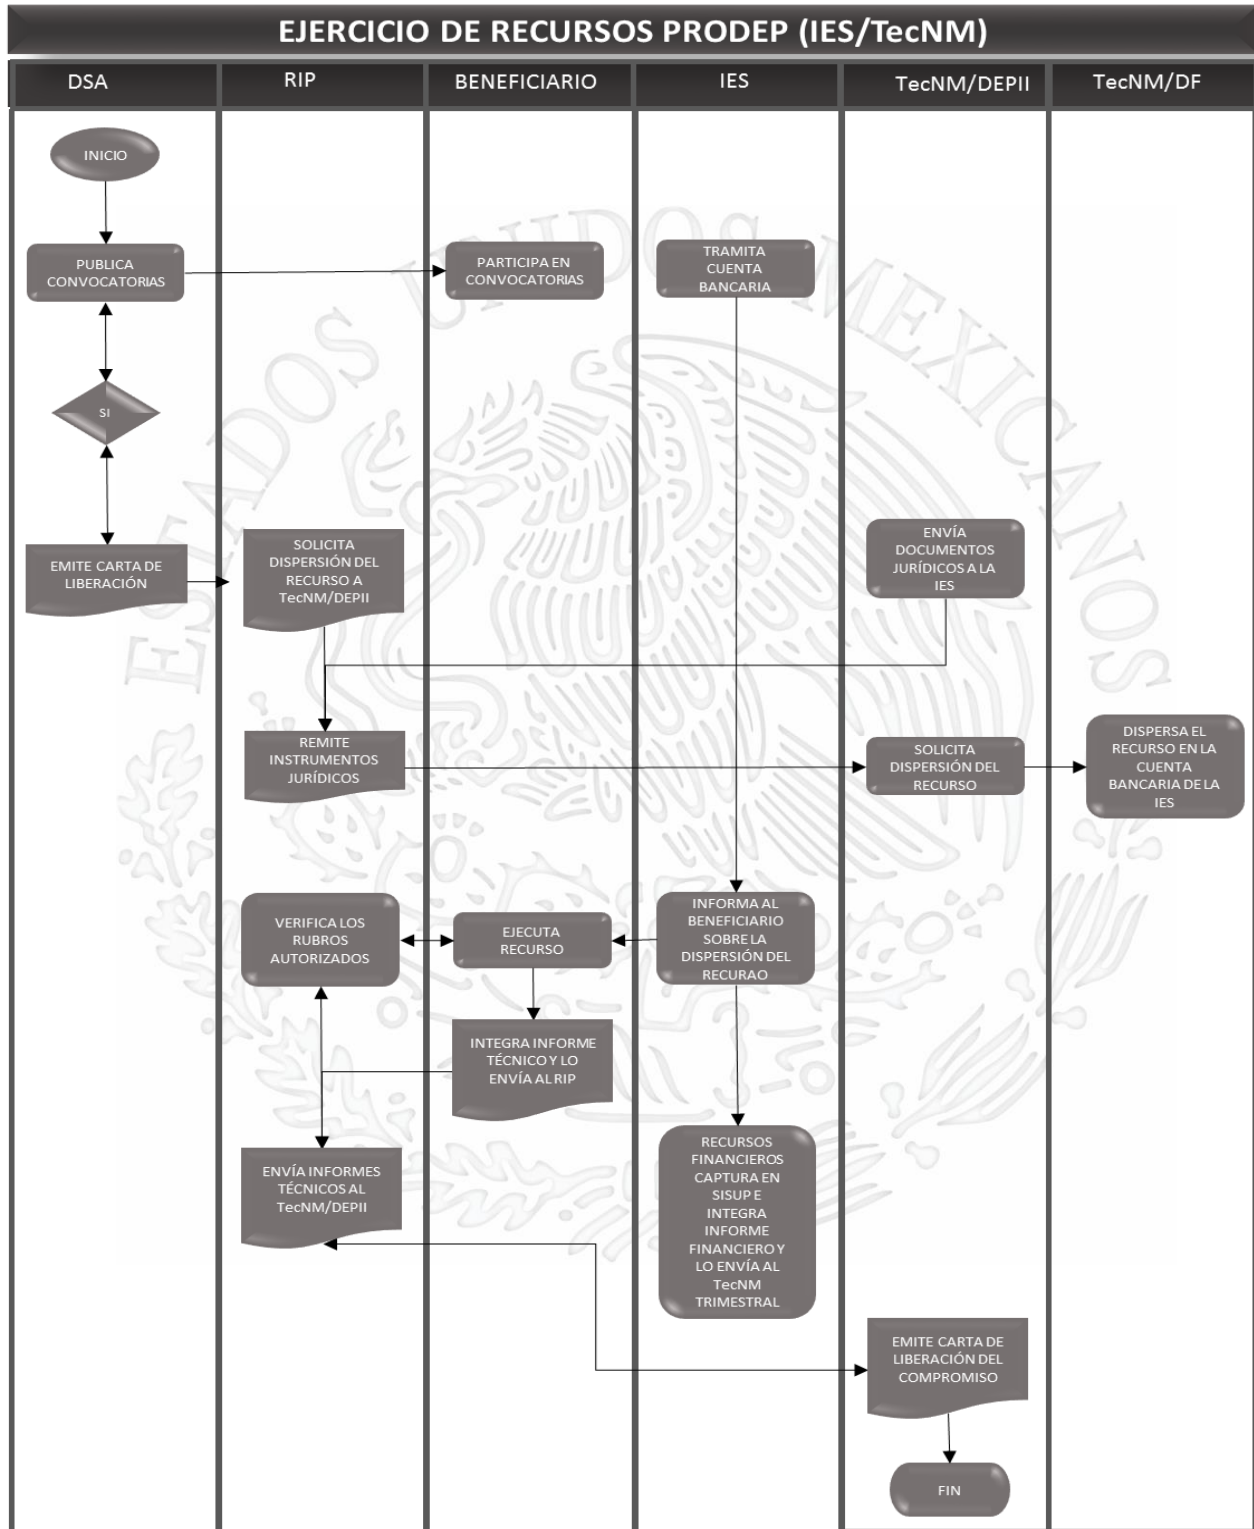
EJERCICIO DE RECURSOS PRODEP (IES/TecNM)

DSA

RIP

BENEFICIARIO

IES

TecNM/DEPII

TecNM/DF

INICIO

PUBLICA CONVOCATORIAS

PARTICIPA EN CONVOCATORIAS

TRAMITA CUENTA BANCARIA

SI

EMITE CARTA DE LIBERACIÓN

SOLICITA DISPERSIÓN DEL RECURSO A TecNM/DEPII

ENVÍA DOCUMENTOS JURÍDICOS A LA IES

REMITE INSTRUMENTOS JURÍDICOS

SOLICITA DISPERSIÓN DEL RECURSO

DISPERSA EL RECURSO EN LA CUENTA BANCARIA DE LA IES

VERIFICA LOS RUBROS AUTORIZADOS

EJECUTA RECURSO

INFORMA AL BENEFICIARIO SOBRE LA DISPERSIÓN DEL RECURAO

INTEGRA INFORME TÉCNICO Y LO ENVÍA AL RIP

ENVÍA INFORMES TÉCNICOS AL TecNM/DEPII

RECURSOS FINANCIEROS CAPTURA EN SISUP E INTEGRA INFORME FINANCIERO Y LO ENVÍA AL TecNM TRIMESTRAL

EMITE CARTA DE LIBERACIÓN DEL COMPROMISO

FIN

ESTADOS UNIDOS MEXICANOS